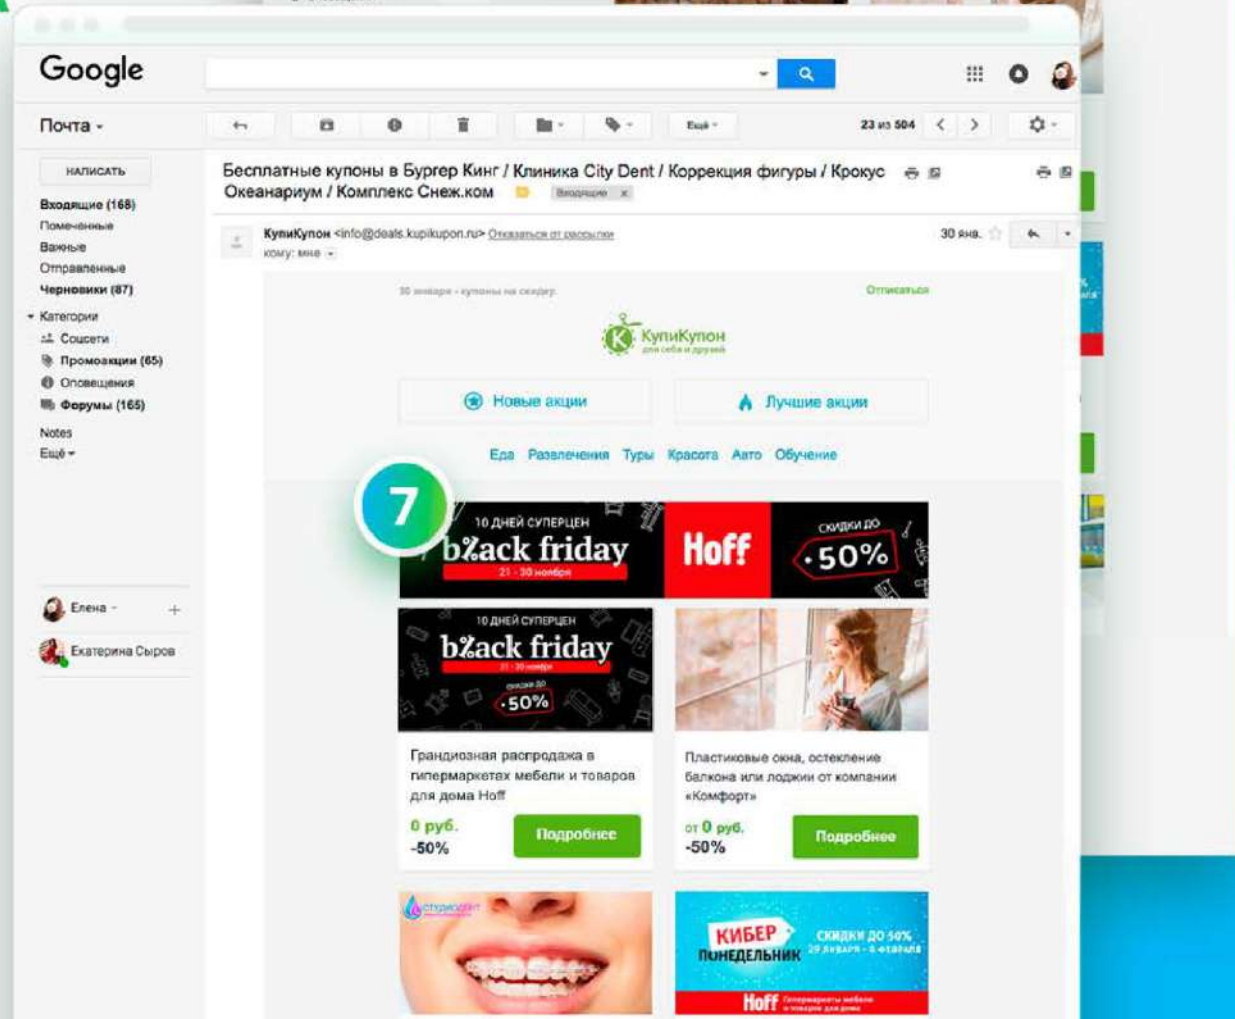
Google

Почта ▾

Ещё ▾

23 из 504

НАПИСАТЬ

Входящие (168)
Помеченные
Важные
Отправленные
Черновики (87)
Категории
Соцсети
Промоакции (65)
Оповещения
Форумы (165)
Notes
Ещё ▾

Елена ▾
Екатерина Сыров

Бесплатные купоны в Бургер Кинг / Клиника City Dent / Коррекция фигуры / Крокус Океанариум / Комплекс Снеж.ком Входящие x

КупиКупон <info@deals.kupikupon.ru> Отказаться от рассылки
кому: мне ▾

30 янв.

30 января - купоны на скидку

Отписаться

КупиКупон
для себя и друзей

Новые акции

Лучшие акции

Еда Развлечения Туры Красота Авто Обучение

7

10 ДНЕЙ СУПЕРЦЕН
black friday
21 - 30 ноября
Hoff
СКИДКИ ДО
-50%

10 ДНЕЙ СУПЕРЦЕН
black friday
21 - 30 ноября
скидки до
-50%

Грандиозная распродажа в гипермаркетах мебели и товаров для дома Hoff

0 руб.
-50%

Подробнее

Пластиковые окна, остекление балкона или лоджии от компании «Комфорт»

от 0 руб.
-50%

Подробнее

СТУДИОДЕНТ

КИБЕР ПОНЕДЕЛЬНИК
СКИДКИ ДО 50%
29 ЯНВАРЯ - 4 ФЕВРАЛЯ
Hoff Гипермаркеты мебели и товаров для дома